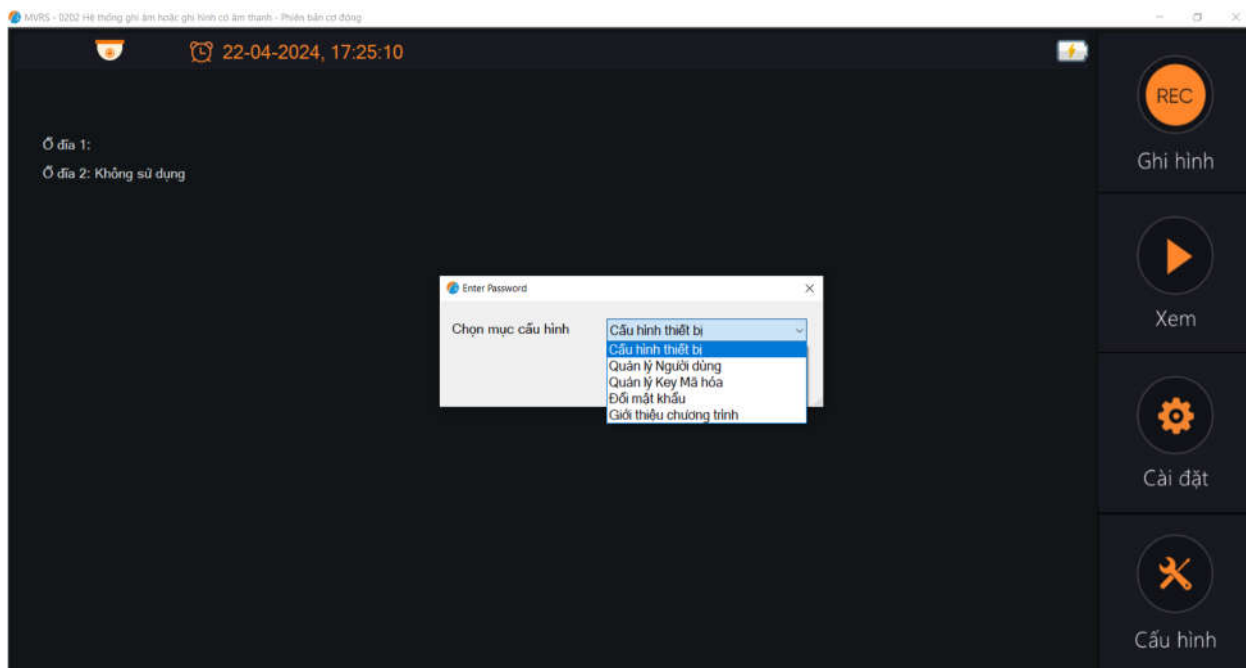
MVRS - 0202 Hệ thống ghi âm hoặc ghi hình có âm thanh - Phiên bản cơ động

22-04-2024, 17:25:10

Ổ đĩa 1:
Ổ đĩa 2: Không sử dụng

Enter Password

Chọn mục cấu hình
Cấu hình thiết bị
Cấu hình thiết bị
Quản lý Người dùng
Quản lý Key Mã hóa
Đổi mật khẩu
Giới thiệu chương trình

REC
Ghi hình
Xem
Cài đặt
Cấu hình